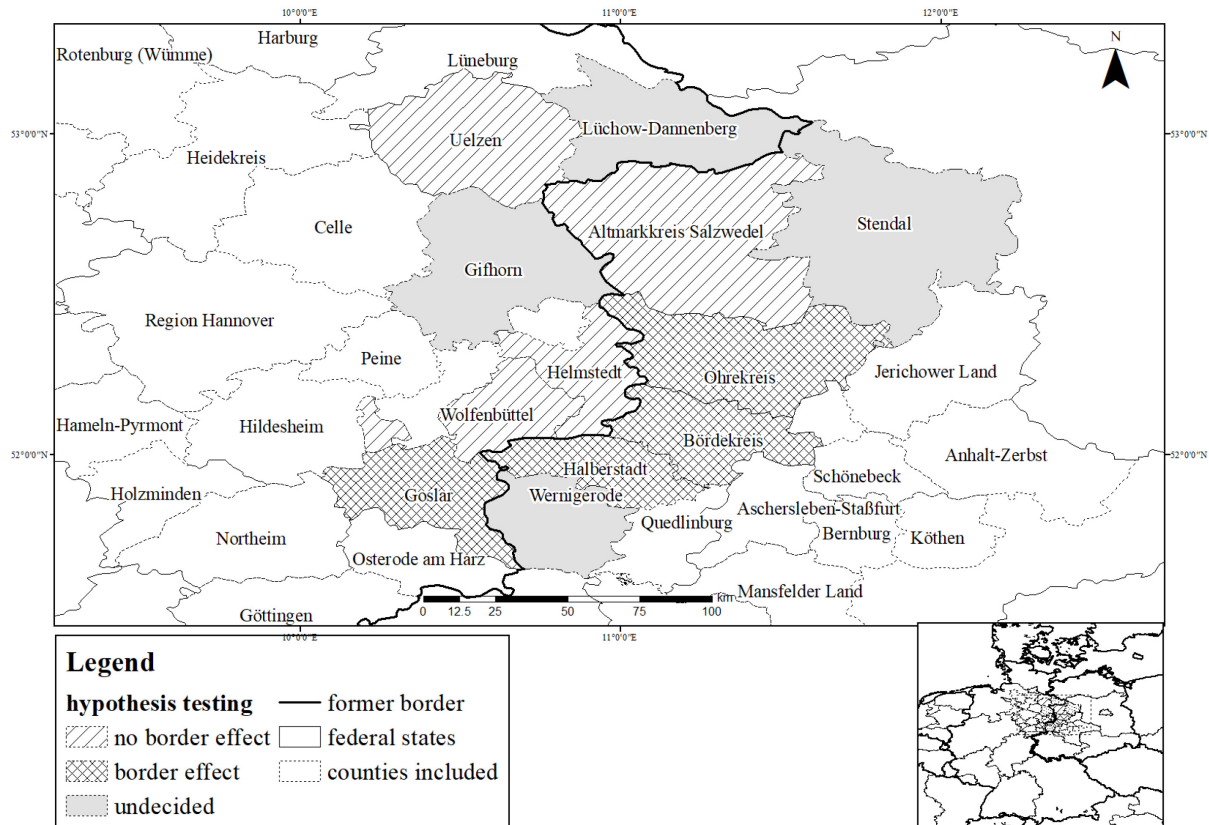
10°0'0"E
11°0'0"E
12°0'0"E
N
53°0'0"N
53°0'0"N
52°0'0"N
52°0'0"N

Rotenburg (Wümme)
Harburg
Lüneburg
Uelzen
Lüchow-Dannenberg
Heidekreis
Celle
Altmarkkreis Salzwedel
Stendal
Gifhorn
Region Hannover
Peine
Helmstedt
Ohrekreis
Jerichower Land
Hameln-Pyrmont
Hildesheim
Wolfenbüttel
Bördekreis
Anhalt-Zerbst
Halberstadt
Schönebeck
Holzminden
Goslar
Wernigerode
Aschersleben-Staßfurt
Northeim
Quedlinburg
Bernburg
Köthen
Osterode am Harz
Mansfelder Land
Göttingen
0 12.5 25 50 75 100 km
10°0'0"E
11°0'0"E

Legend
hypothesis testing
no border effect
border effect
undecided
former border
federal states
counties included